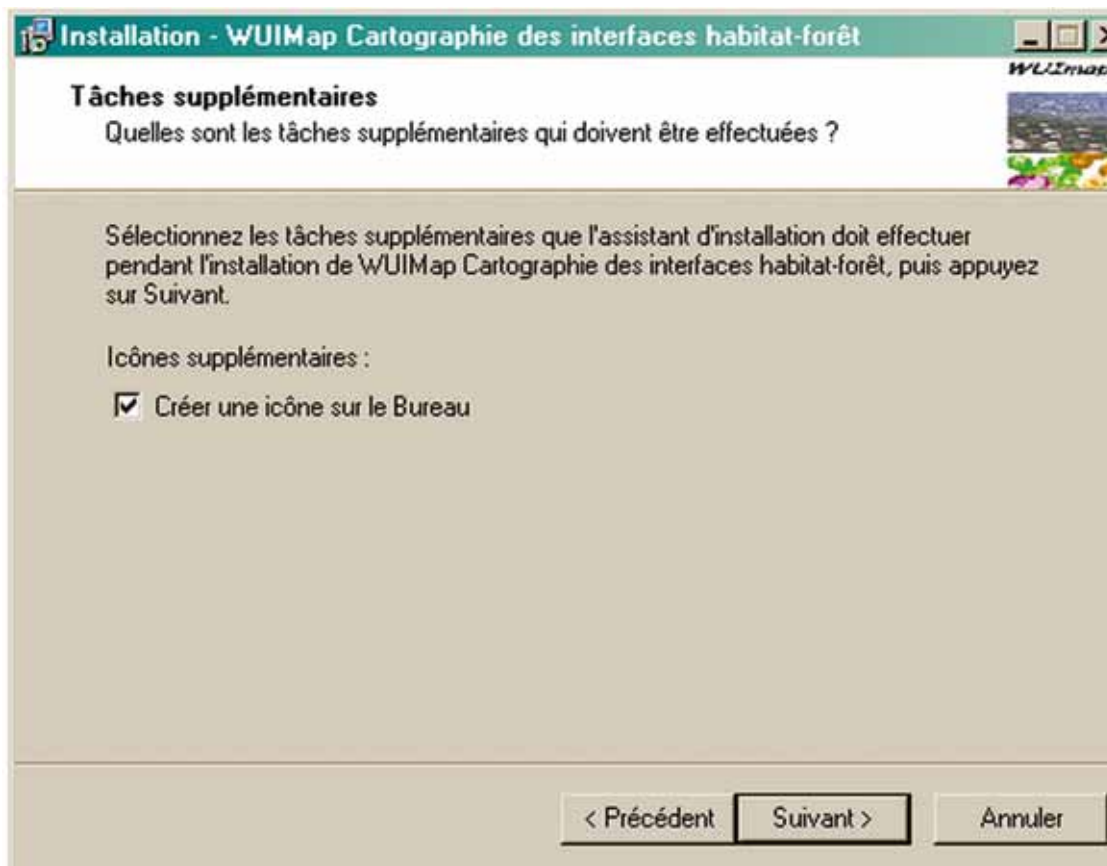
Installation - WUIMap Cartographie des interfaces habitat-forêt

WUImap

Tâches supplémentaires

Quelles sont les tâches supplémentaires qui doivent être effectuées ?

Sélectionnez les tâches supplémentaires que l'assistant d'installation doit effectuer pendant l'installation de WUIMap Cartographie des interfaces habitat-forêt, puis appuyez sur Suivant.

Icônes supplémentaires :

Créer une icône sur le Bureau

< Précédent | Suivant > | Annuler